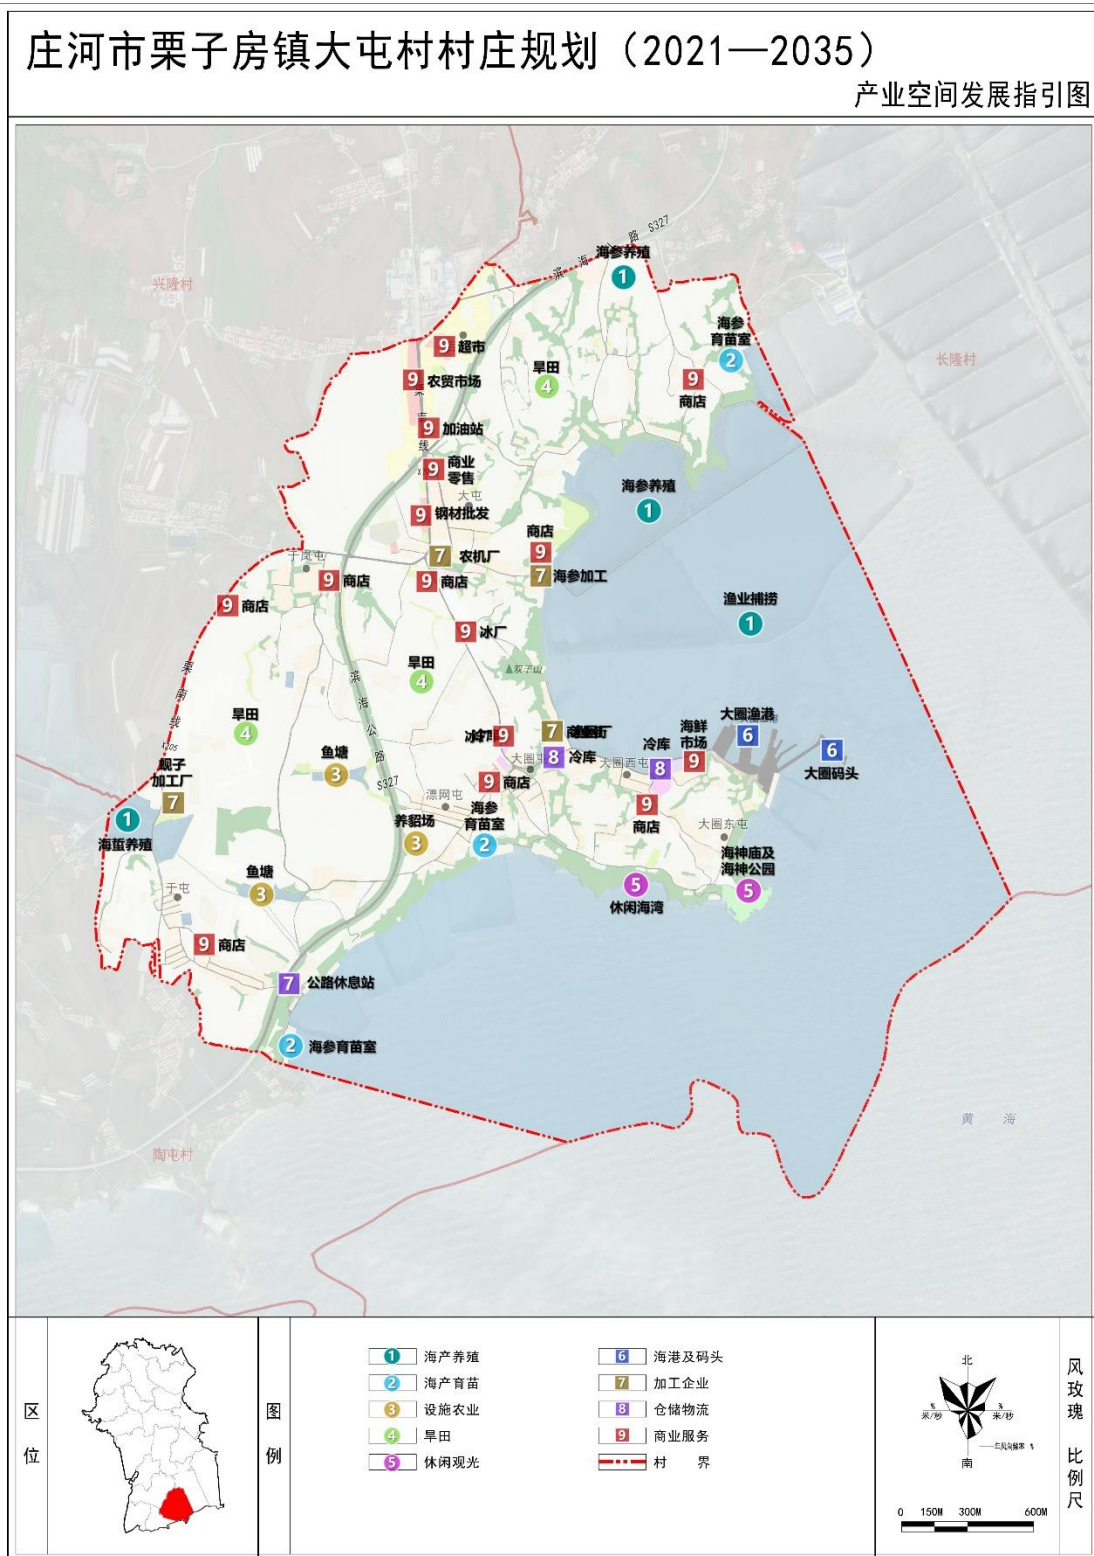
庄河市栗子房镇大屯村村庄规划（2021—2035）
产业空间发展指引图

滨海路 S327
海参养殖 1
兴隆村
长隆村
海参育苗室 2
9 超市
9 农贸市场
旱田 4
9 商店
9 加油站
9 商业零售
大屯
9 钢材批发
海参养殖 1
商店 9
于家屯
7 农机厂
9 商店
9 商店
7 海参加工
9 商店
9 冰厂
渔业捕捞 1
栗
旱田 4
双子山
庄
滨
线
旱田 4
海
海鲜市场 9
大圈渔港 6
7 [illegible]
冰厂 9
鱼塘 3
公
6
K205
冷库
蚬子加工厂 7
8 冷库
大圈西屯
8
大圈码头
路
大圈屯
S327
9 商店
漂网屯
1
海参育苗室 2
9
海蜇养殖
养貂场 3
商店
大圈东屯
海神庙及海神公园 5
鱼塘 3
5 休闲海湾
于屯
9 商店
7 公路休息站
2 海参育苗室
黄 海
陶屯村

区位
图例
1 海产养殖
2 海产育苗
3 设施农业
4 旱田
5 休闲观光
6 海港及码头
7 加工企业
8 仓储物流
9 商业服务
村 界
北
南
风玫瑰
比例尺
0 150M 300M 600M